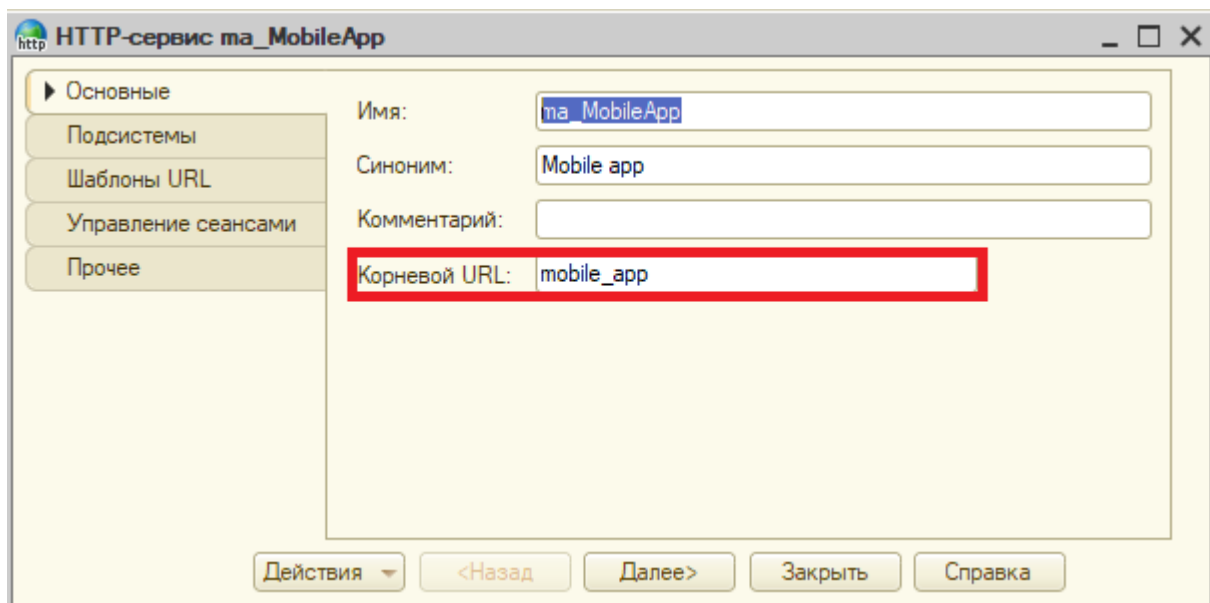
http HTTP-сервис ma_MobileApp

Основные
Подсистемы
Шаблоны URL
Управление сеансами
Прочее

Имя: ma_MobileApp
Синоним: Mobile app
Комментарий:
Корневой URL: mobile_app

Действия
<Назад
Далее>
Закрыть
Справка